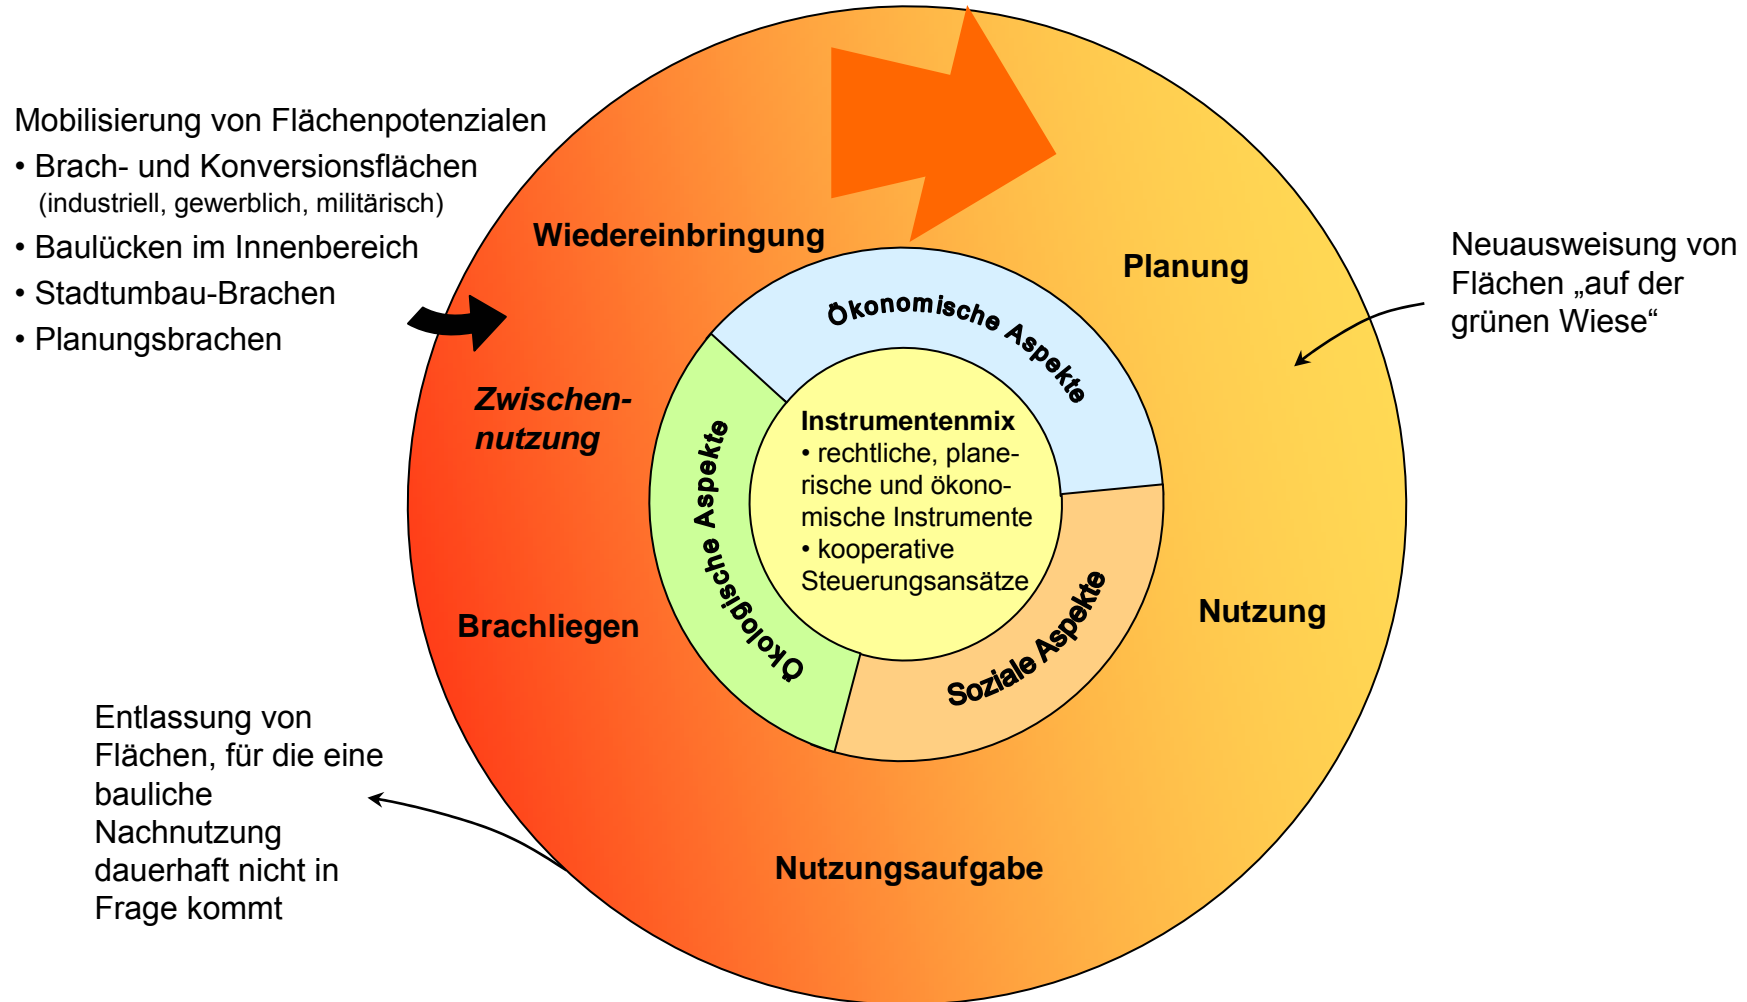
Mobilisierung von Flächenpotenzialen
• Brach- und Konversionsflächen (industriell, gewerblich, militärisch)
• Baulücken im Innenbereich
• Stadtumbau-Brachen
• Planungsbrachen

Wiedereinbringung

Planung

Neuausweisung von Flächen „auf der grünen Wiese“

Ökonomische Aspekte

Zwischennutzung

Instrumentenmix
• rechtliche, planerische und ökonomische Instrumente
• kooperative Steuerungsansätze

Ökologische Aspekte

Soziale Aspekte

Brachliegen

Nutzung

Entlassung von Flächen, für die eine bauliche Nachnutzung dauerhaft nicht in Frage kommt

Nutzungsaufgabe